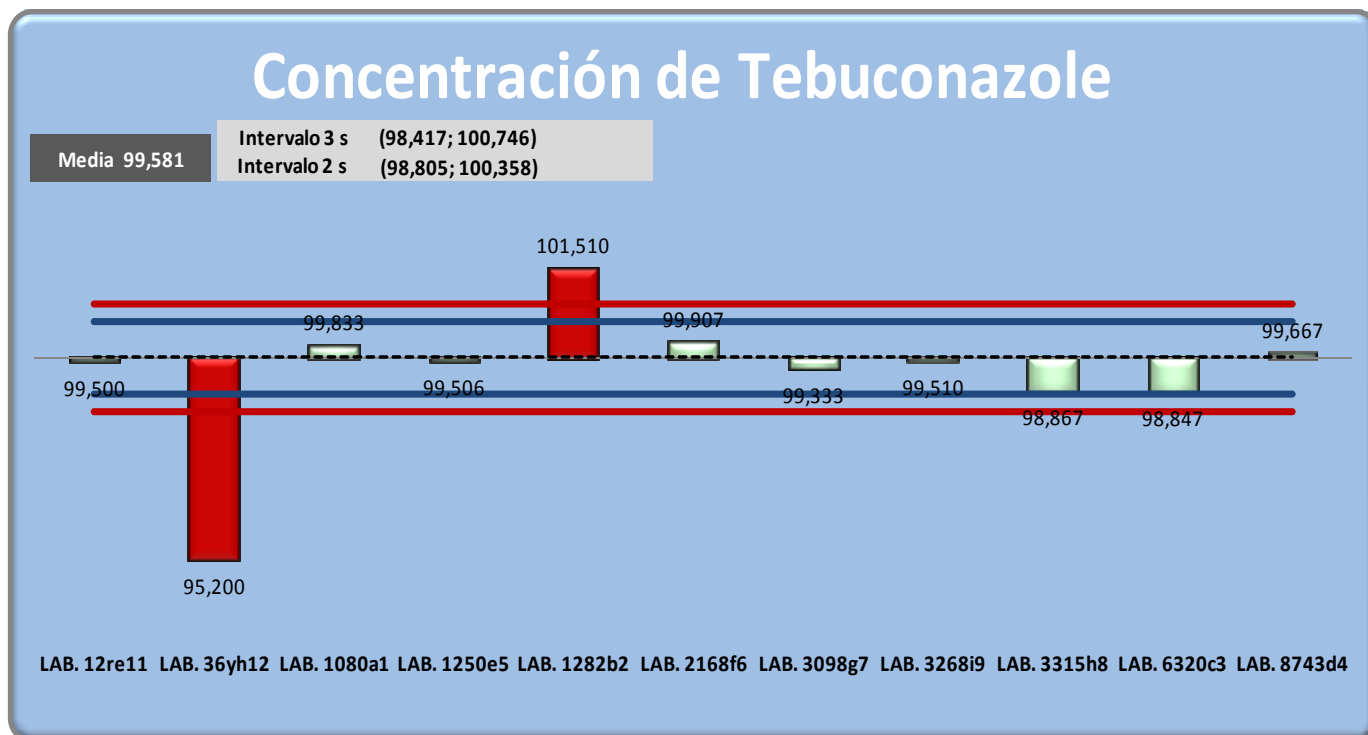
Concentración de Tebuconazole

Media 99,581

Intervalo 3 s (98,417; 100,746)
Intervalo 2 s (98,805; 100,358)

101,510
99,833
99,907
99,667
99,500
99,506
99,333
99,510
98,867
98,847
95,200

LAB. 12re11 LAB. 36yh12 LAB. 1080a1 LAB. 1250e5 LAB. 1282b2 LAB. 2168f6 LAB. 3098g7 LAB. 3268i9 LAB. 3315h8 LAB. 6320c3 LAB. 8743d4